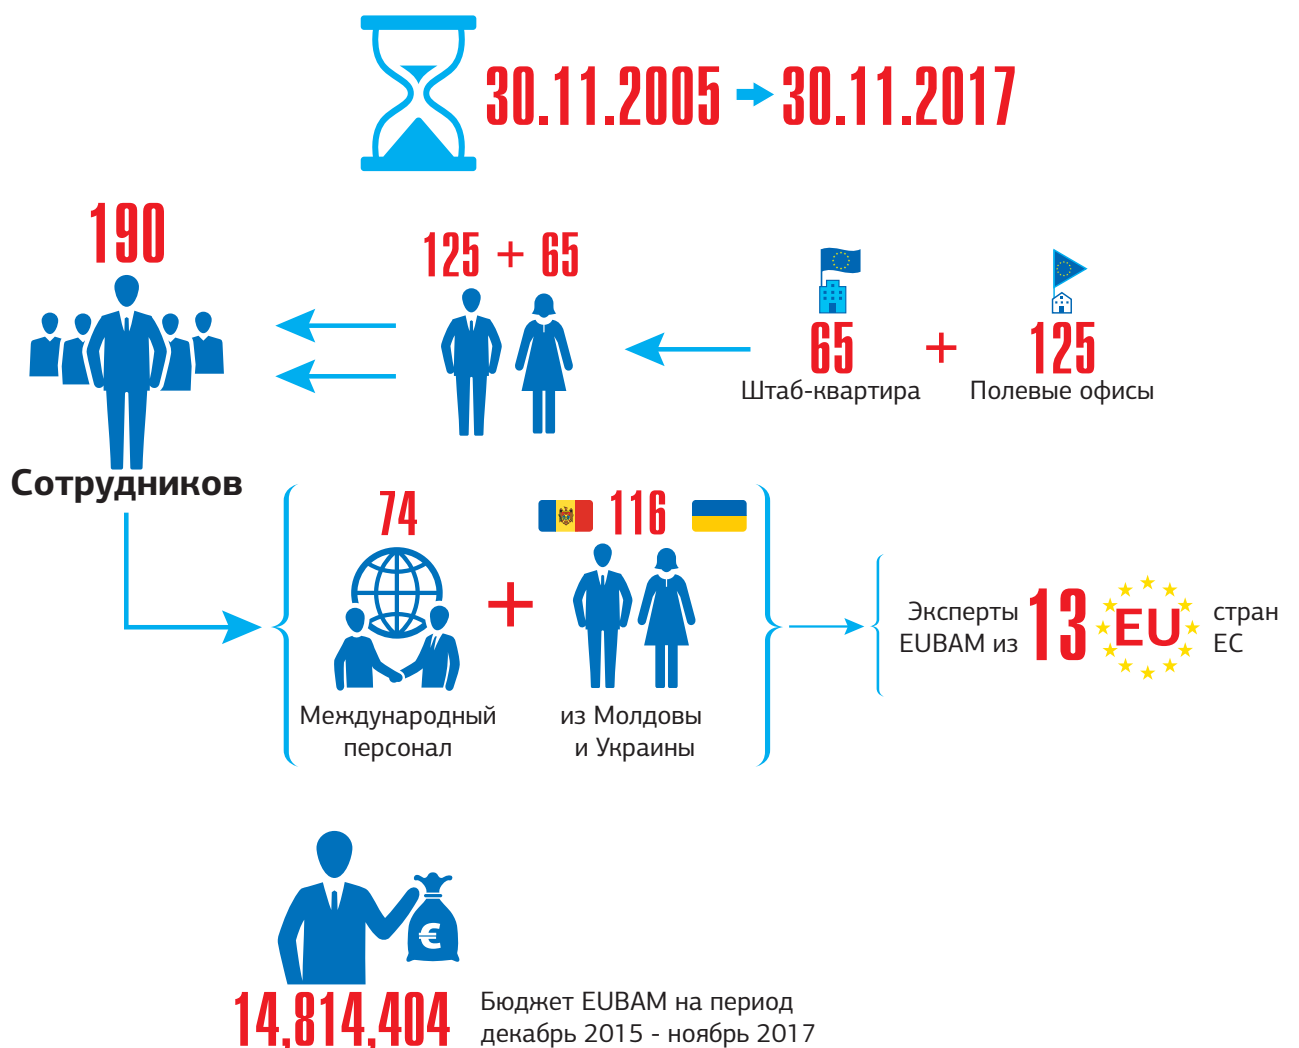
30.11.2005 30.11.2017

190

Сотрудников

125 + 65

65 + 125

Штаб-квартира

Полевые офисы

74

Международный персонал

+

116

из Молдовы и Украины

Эксперты EUBAM из 13 EU стран ЕС

€

14,814,404

Бюджет EUBAM на период декабрь 2015 - ноябрь 2017